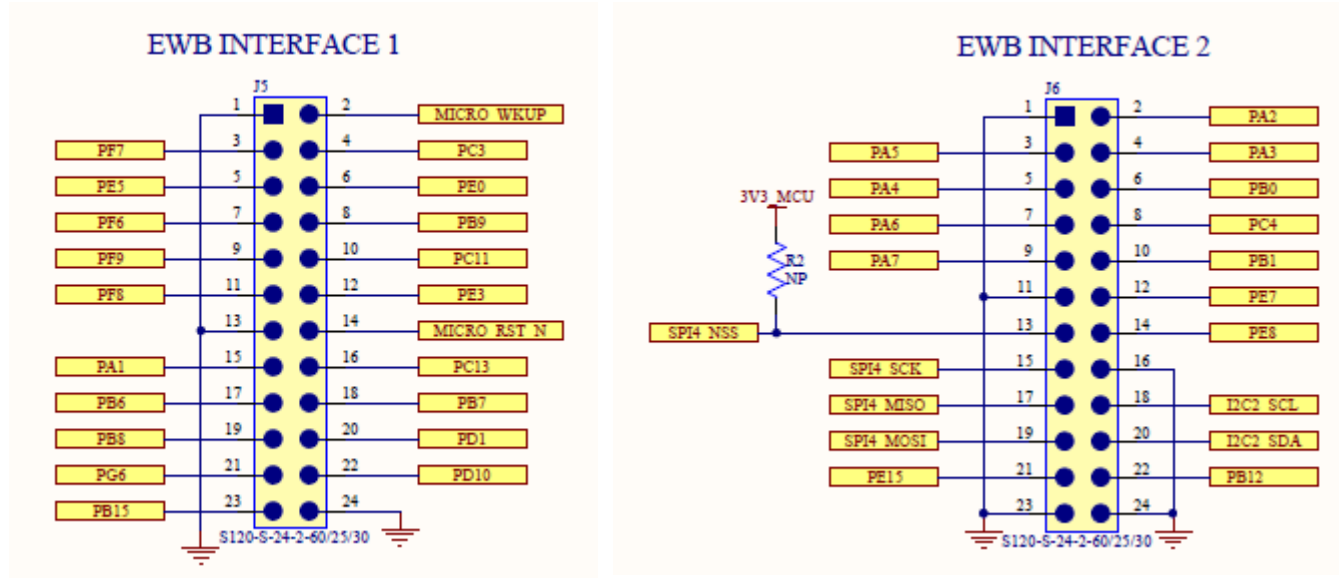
EWB INTERFACE 1

J5

1 2 MICRO_WKUP
PF7 3 4 PC3
PE5 5 6 PE0
PF6 7 8 PB9
PF9 9 10 PC11
PF8 11 12 PE3
13 14 MICRO_RST_N
PA1 15 16 PC13
PB6 17 18 PB7
PB8 19 20 PD1
PG6 21 22 PD10
PB15 23 24

S120-S-24-2-60/25/30

EWB INTERFACE 2

J6

1 2 PA2
PA5 3 4 PA3
PA4 5 6 PB0
PA6 7 8 PC4
PA7 9 10 PB1
11 12 PE7
SPI4_NSS 13 14 PE8
SPI4_SCK 15 16
SPI4_MISO 17 18 I2C2_SCL
SPI4_MOSI 19 20 I2C2_SDA
PE15 21 22 PB12
23 24

3V3_MCU
R2
NP

S120-S-24-2-60/25/30